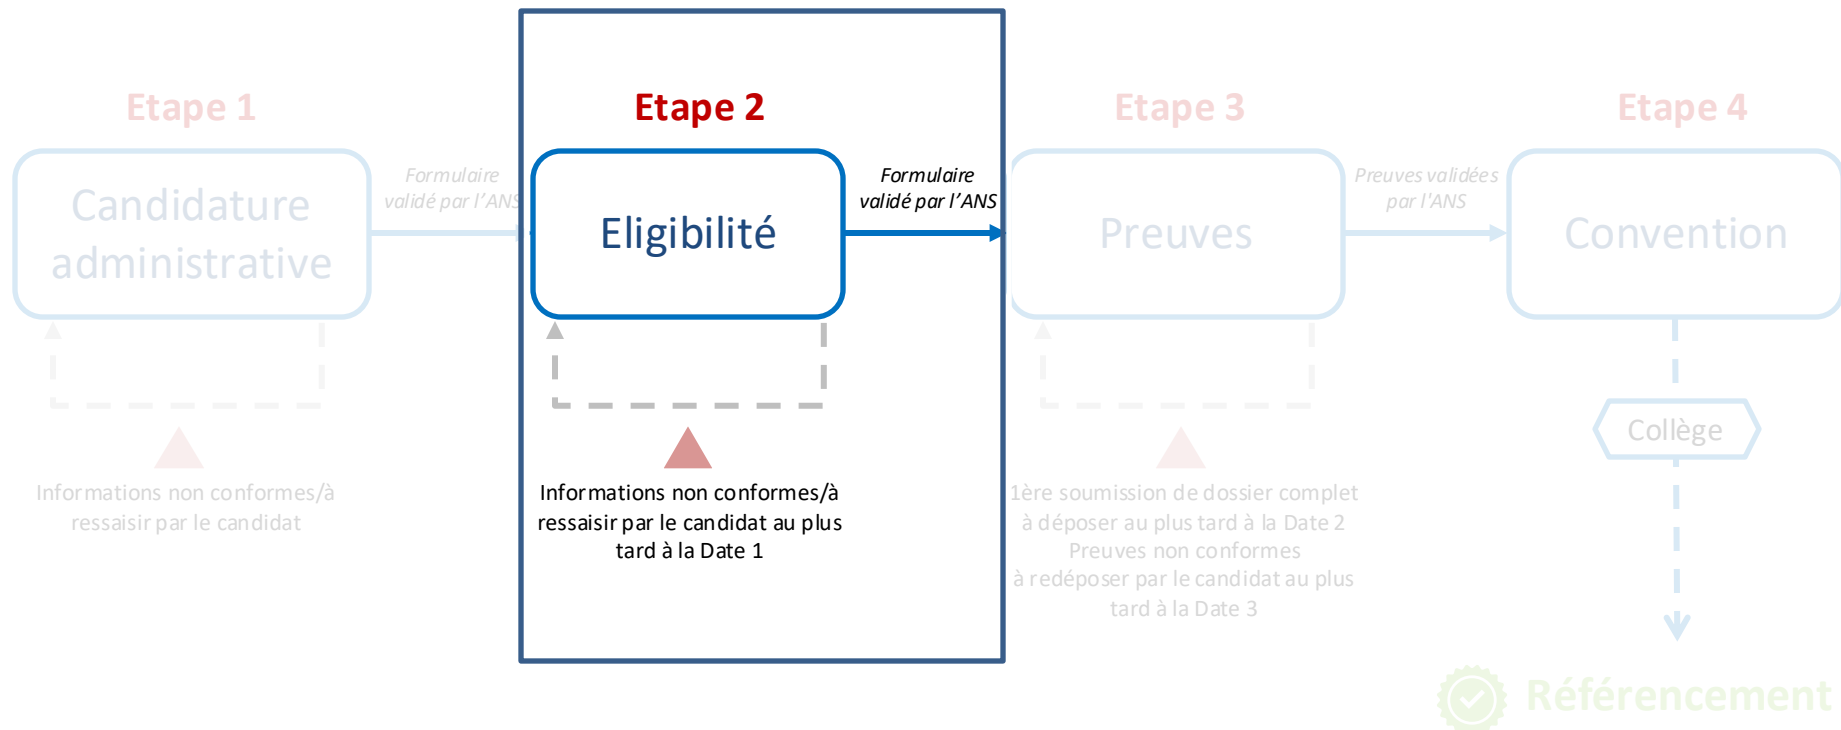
Etape 1

Candidature administrative

Formulaire validé par l'ANS

Informations non conformes/à ressaisir par le candidat

Etape 2

Eligibilité

Formulaire validé par l'ANS

Informations non conformes/à ressaisir par le candidat au plus tard à la Date 1

Etape 3

Preuves

Preuves validées par l'ANS

1ère soumission de dossier complet à déposer au plus tard à la Date 2
Preuves non conformes à redéposer par le candidat au plus tard à la Date 3

Etape 4

Convention

Collège

Référencement